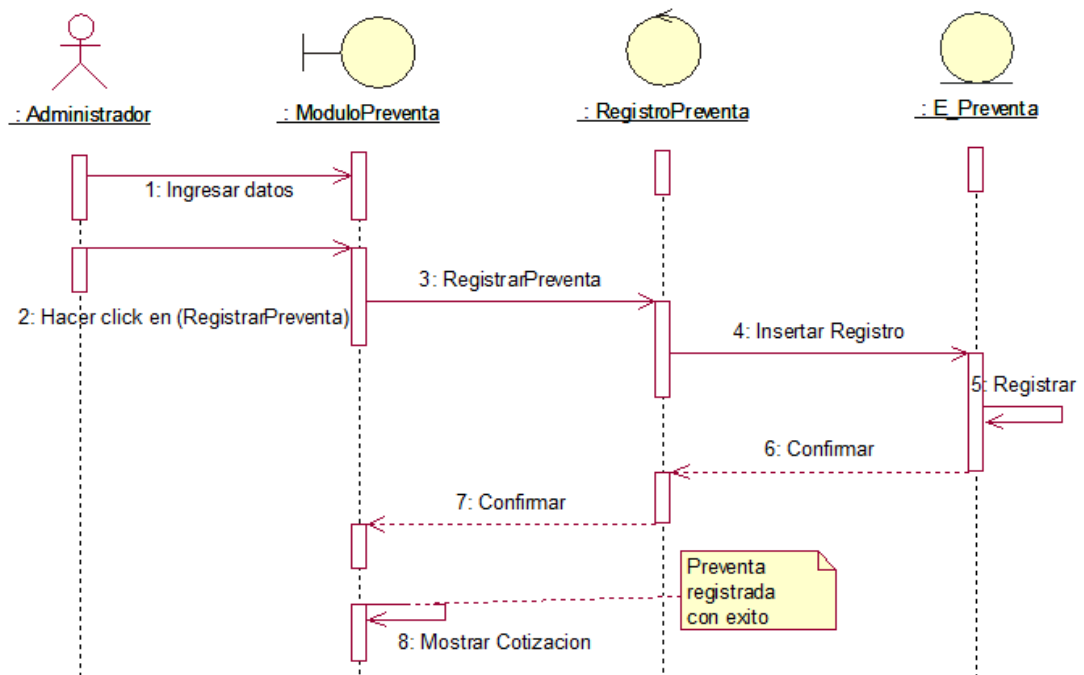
: Administrador

: ModuloPreventa

: RegistroPreventa

: E_Preventa

1: Ingresar datos

2: Hacer click en (RegistrarPreventa)

3: RegistrarPreventa

4: Insertar Registro

5: Registrar

6: Confirmar

7: Confirmar

Preventa registrada con exito

8: Mostrar Cotizacion